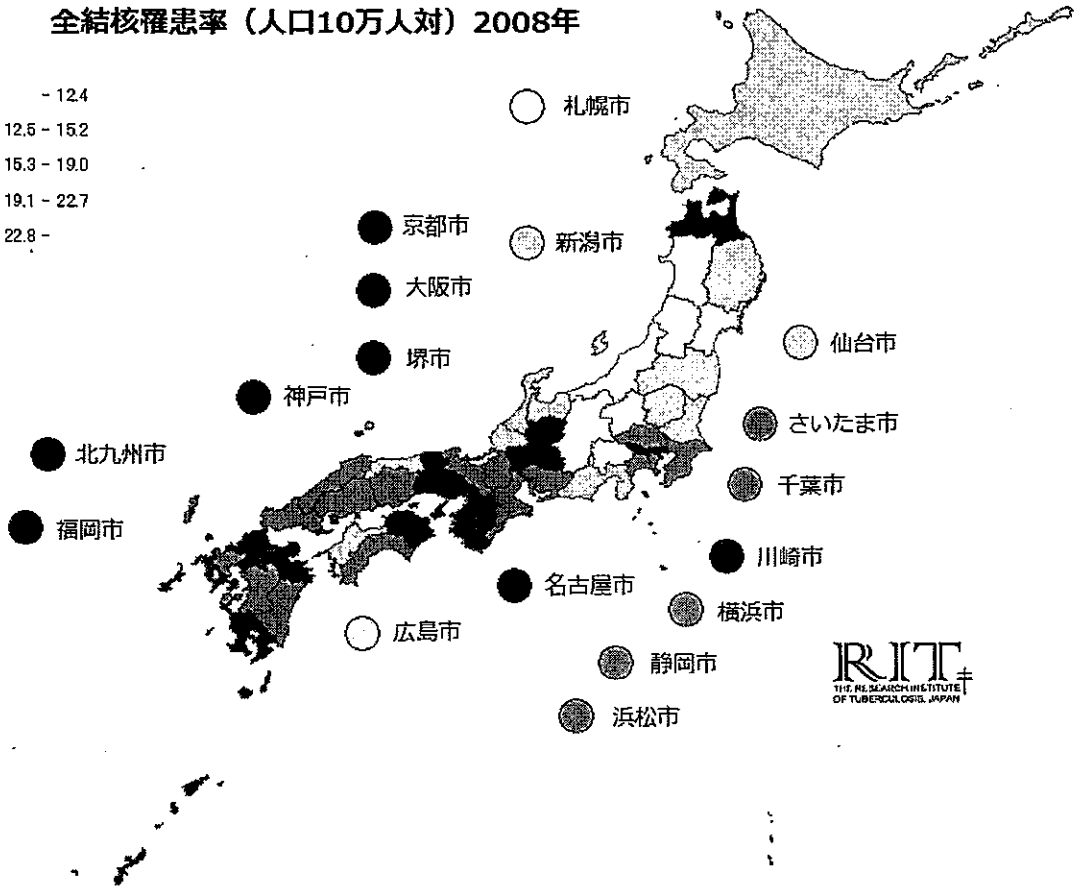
全結核罹患率（人口10万人対）2008年

- 12.4
12.5 - 15.2
15.3 - 19.0
19.1 - 22.7
22.8 -

札幌市
京都市
新潟市
大阪市
仙台市
堺市
神戸市
さいたま市
北九州市
千葉市
福岡市
川崎市
名古屋市
横浜市
広島市
静岡市
浜松市

RIT
THE RESEARCH INSTITUTE OF TUBERCULOSIS, JAPAN